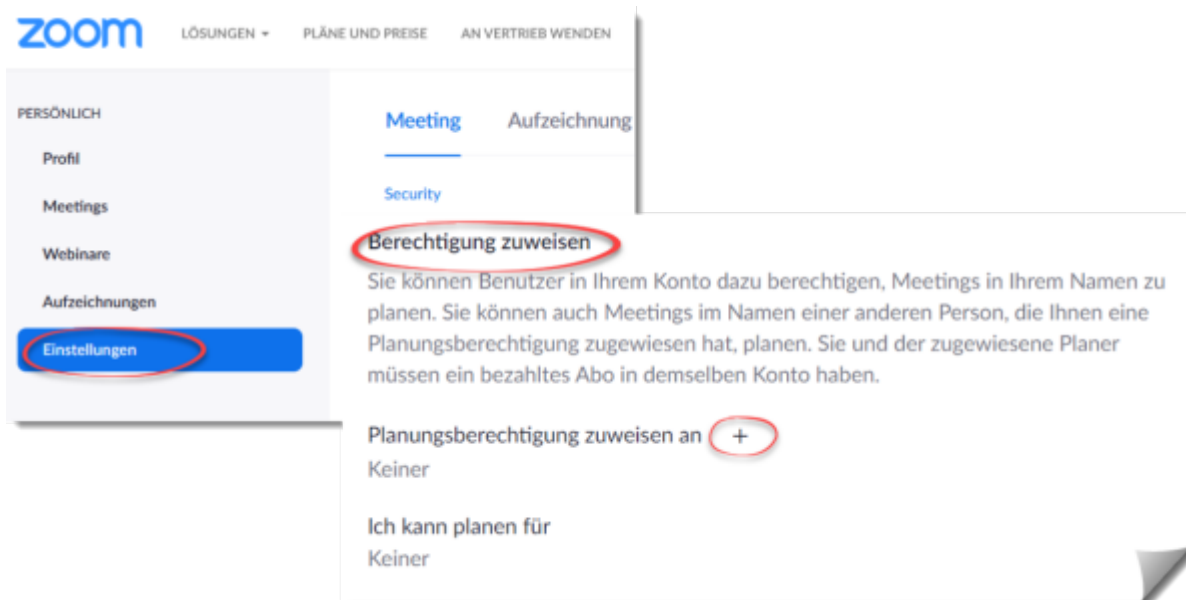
zoom LÖSUNGEN ▾ PLÄNE UND PREISE AN VERTRIEB WENDEN

PERSÖNLICH

Profil

Meetings

Webinare

Aufzeichnungen

Einstellungen

Meeting Aufzeichnung

Security

Berechtigung zuweisen

Sie können Benutzer in Ihrem Konto dazu berechtigen, Meetings in Ihrem Namen zu planen. Sie können auch Meetings im Namen einer anderen Person, die Ihnen eine Planungsberechtigung zugewiesen hat, planen. Sie und der zugewiesene Planer müssen ein bezahltes Abo in demselben Konto haben.

Planungsberechtigung zuweisen an +

Keiner

Ich kann planen für

Keiner